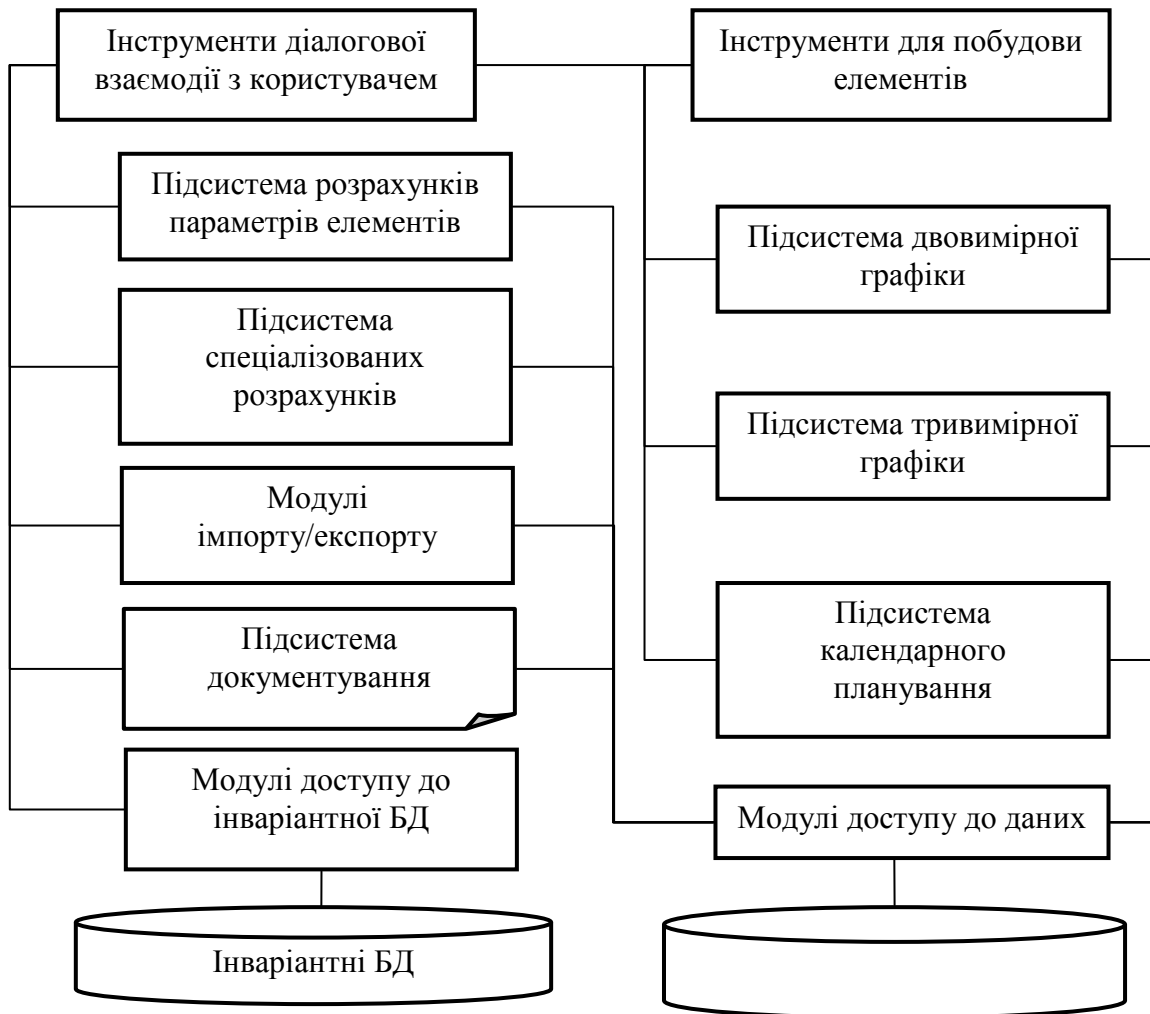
Інструменти діалогової взаємодії з користувачем

Інструменти для побудови елементів

Підсистема розрахунків параметрів елементів

Підсистема двовимірної графіки

Підсистема спеціалізованих розрахунків

Підсистема тривимірної графіки

Модулі імпорту/експорту

Підсистема документування

Підсистема календарного планування

Модулі доступу до інваріантної БД

Модулі доступу до даних

Інваріантні БД